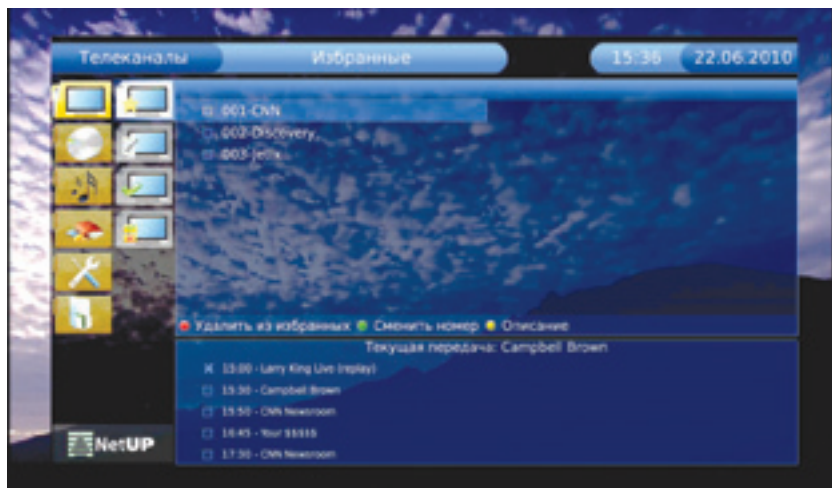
Телеканалы Избранные 15:36 22.06.2010

001-CNN
002-Discovery
003-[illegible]

Удалить из избранных Сменить номер Описание

Текущая передача: Campbell Brown

15:00 - Larry King Live (replay)
15:30 - Campbell Brown
15:50 - CNN Newsroom
16:45 - Your $$$$$
17:30 - CNN Newsroom

NetUP